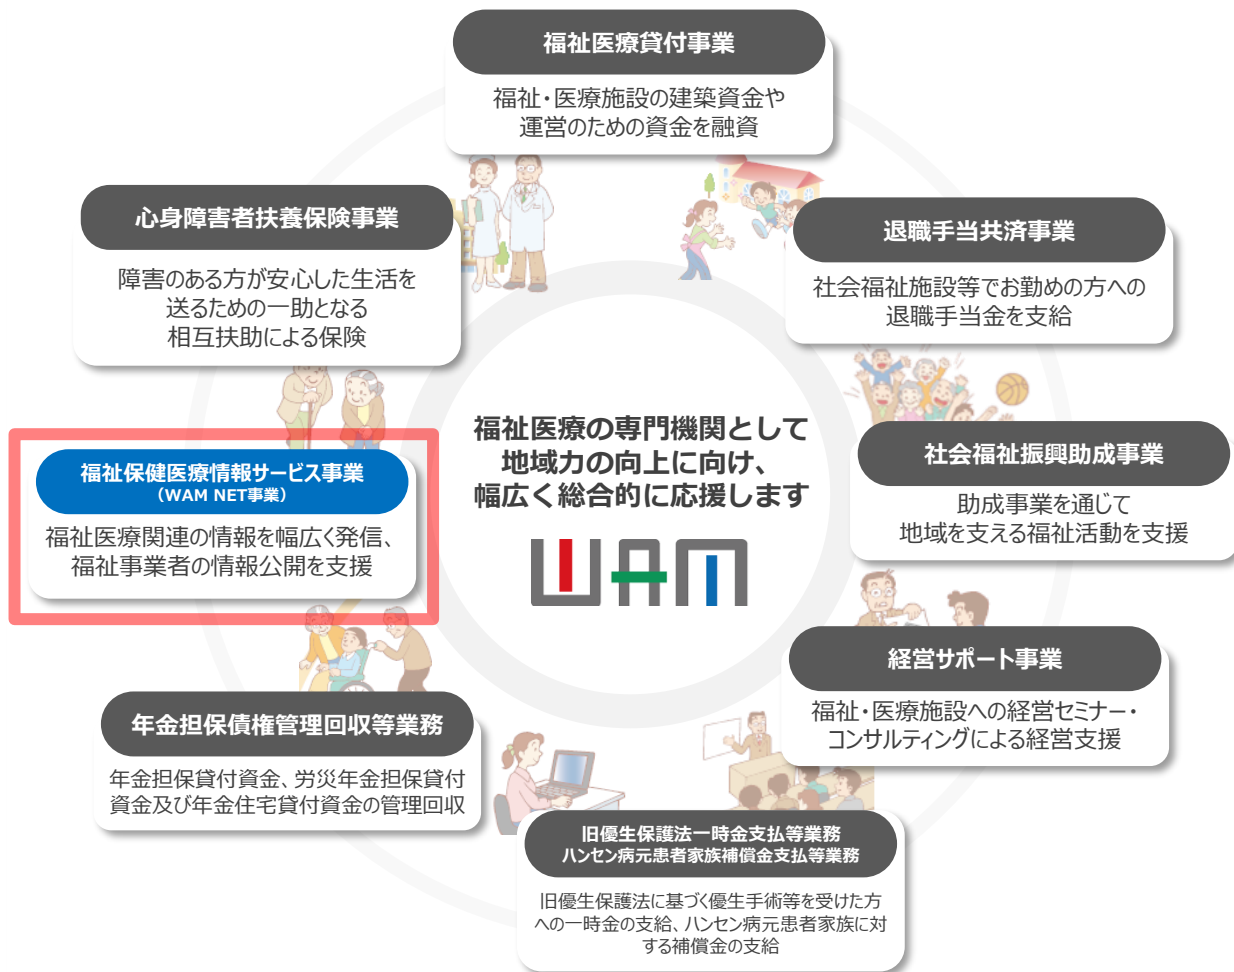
福祉医療貸付事業

福祉・医療施設の建築資金や運営のための資金を融資

心身障害者扶養保険事業

障害のある方が安心した生活を送るための一助となる相互扶助による保険

退職手当共済事業

社会福祉施設等でお勤めの方への退職手当金を支給

福祉医療の専門機関として地域力の向上に向け、幅広く総合的に応援します

WAM

社会福祉振興助成事業

助成事業を通じて地域を支える福祉活動を支援

福祉保健医療情報サービス事業
（WAM NET事業）

福祉医療関連の情報を幅広く発信、福祉事業者の情報公開を支援

経営サポート事業

福祉・医療施設への経営セミナー・コンサルティングによる経営支援

年金担保債権管理回収等業務

年金担保貸付資金、労災年金担保貸付資金及び年金住宅貸付資金の管理回収

旧優生保護法一時金支払等業務
ハンセン病元患者家族補償金支払等業務

旧優生保護法に基づく優生手術等を受けた方への一時金の支給、ハンセン病元患者家族に対する補償金の支給